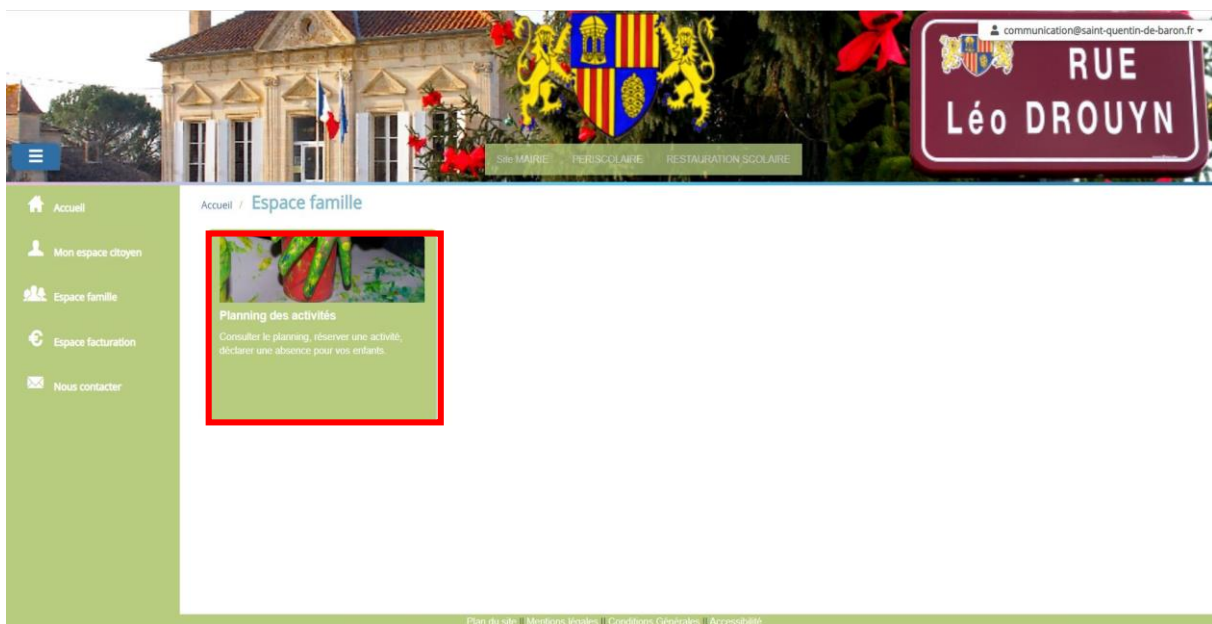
communication@saint-quentin-de-baron.fr

RUE
Léo DROUYN

Site MAIRIE PERISCOLAIRE RESTAURATION SCOLAIRE

Accueil

Mon espace citoyen

Espace famille

Espace facturation

Nous contacter

Accueil / Espace famille

Planning des activités

Consulter le planning, réserver une activité, déclarer une absence pour vos enfants.

Plan du site | Mentions légales | Conditions Générales | Accessibilité